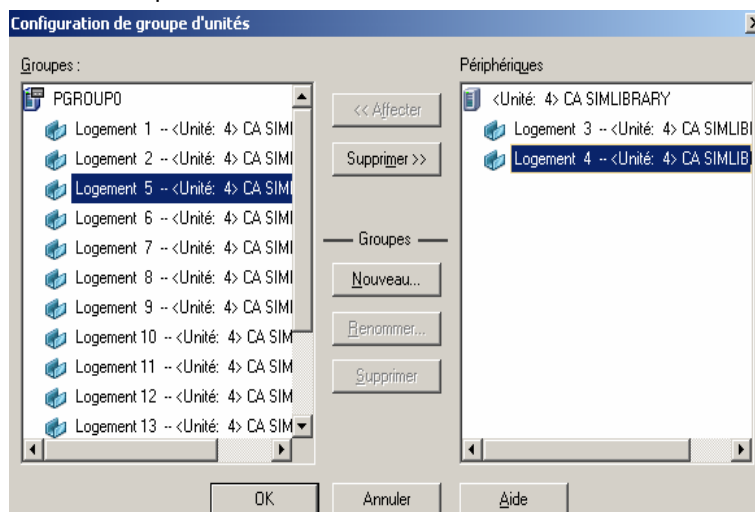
Configuration de groupe d'unités

Groupes :

PGROUP0
Logement 1 -- <Unité: 4> CA SIMI
Logement 2 -- <Unité: 4> CA SIMI
Logement 5 -- <Unité: 4> CA SIMI
Logement 6 -- <Unité: 4> CA SIMI
Logement 7 -- <Unité: 4> CA SIMI
Logement 8 -- <Unité: 4> CA SIMI
Logement 9 -- <Unité: 4> CA SIMI
Logement 10 -- <Unité: 4> CA SIM
Logement 11 -- <Unité: 4> CA SIM
Logement 12 -- <Unité: 4> CA SIM
Logement 13 -- <Unité: 4> CA SIM

<< Affecter
Supprimer >>
Groupes
Nouveau...
Renommer...
Supprimer

Périphériques

<Unité: 4> CA SIMLIBRARY
Logement 3 -- <Unité: 4> CA SIMLIBI
Logement 4 -- <Unité: 4> CA SIMLIB

OK
Annuler
Aide